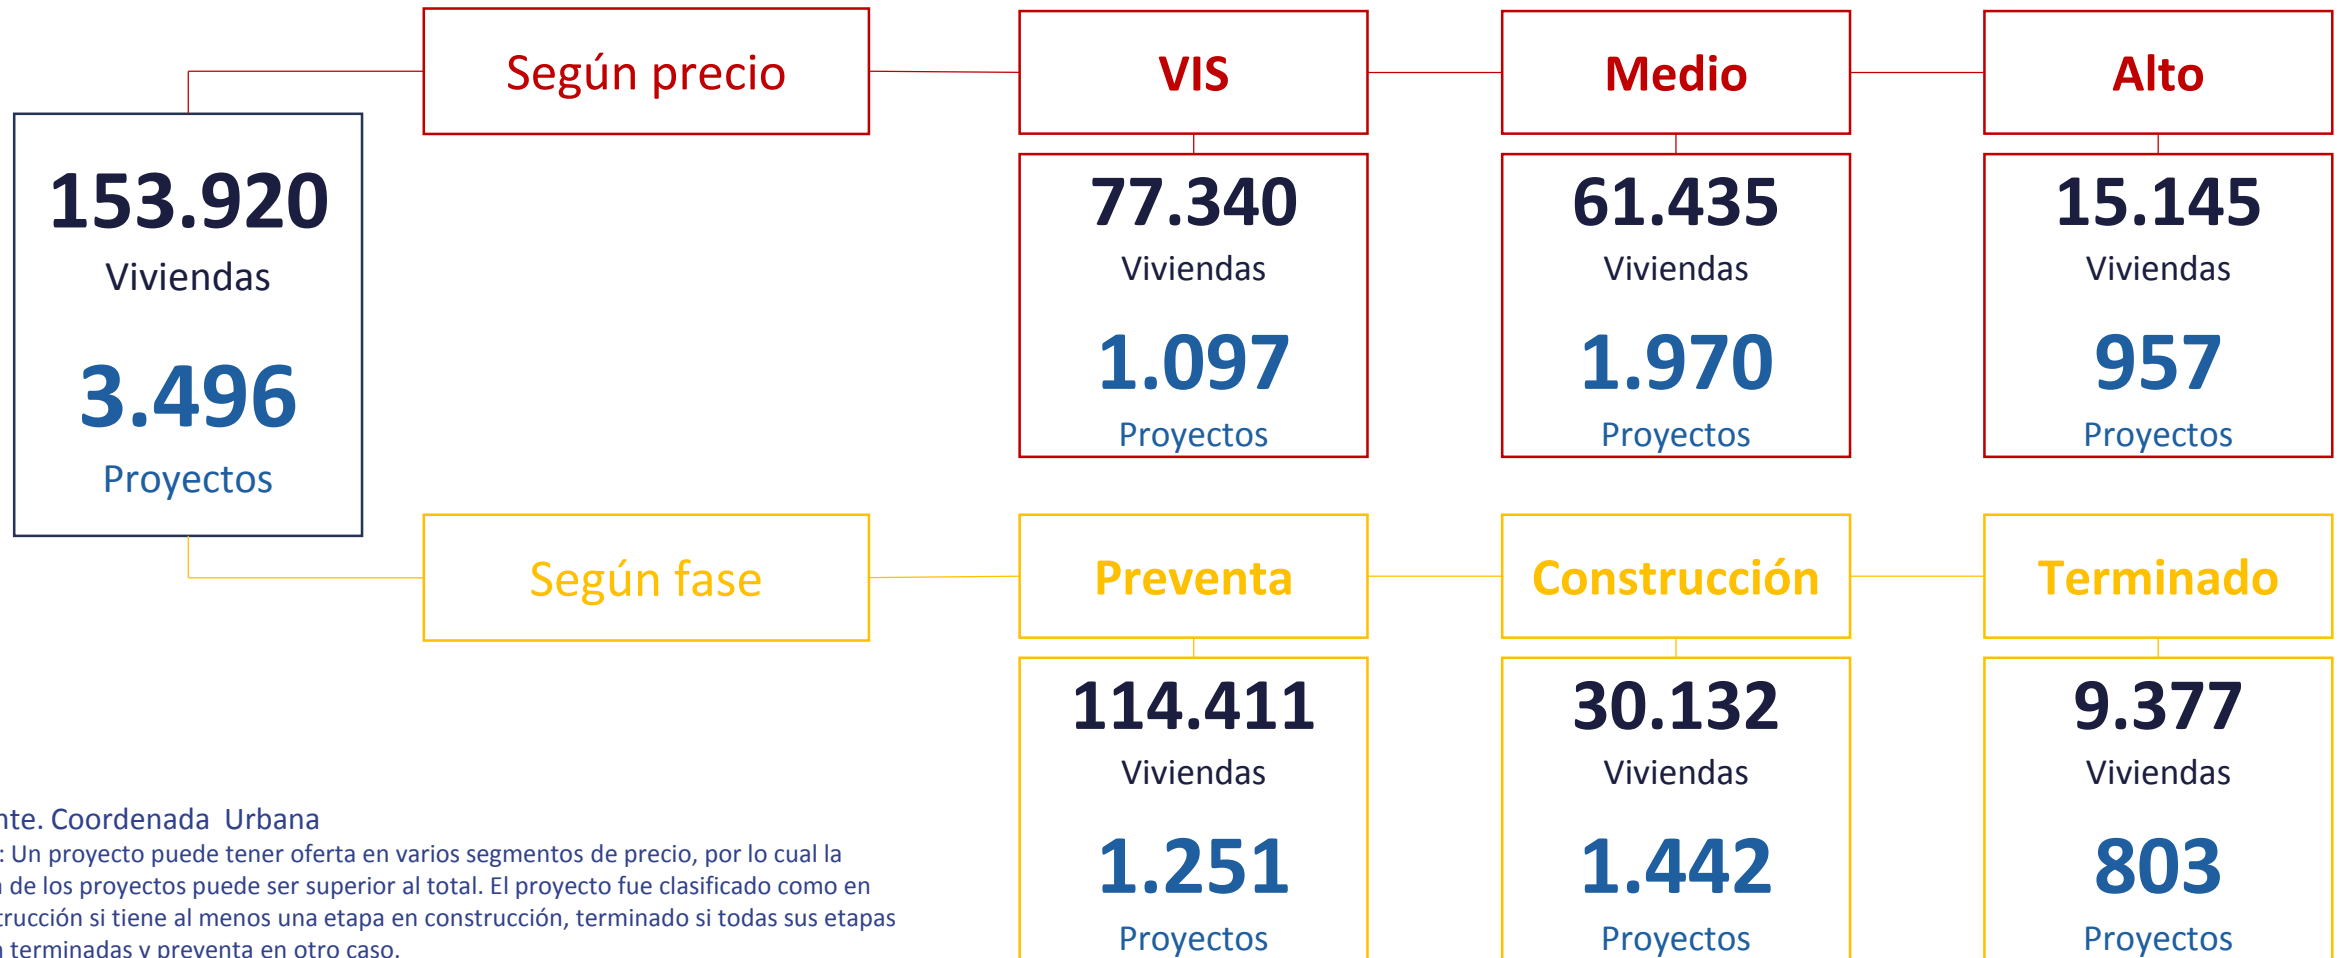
153.920
Viviendas
3.496
Proyectos

Según precio

VIS
77.340
Viviendas
1.097
Proyectos

Medio
61.435
Viviendas
1.970
Proyectos

Alto
15.145
Viviendas
957
Proyectos

Según fase

Preventa
114.411
Viviendas
1.251
Proyectos

Construcción
30.132
Viviendas
1.442
Proyectos

Terminado
9.377
Viviendas
803
Proyectos

nte. Coordenada Urbana
: Un proyecto puede tener oferta en varios segmentos de precio, por lo cual la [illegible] de los proyectos puede ser superior al total. El proyecto fue clasificado como en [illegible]rucción si tiene al menos una etapa en construcción, terminado si todas sus etapas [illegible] terminadas y preventa en otro caso.